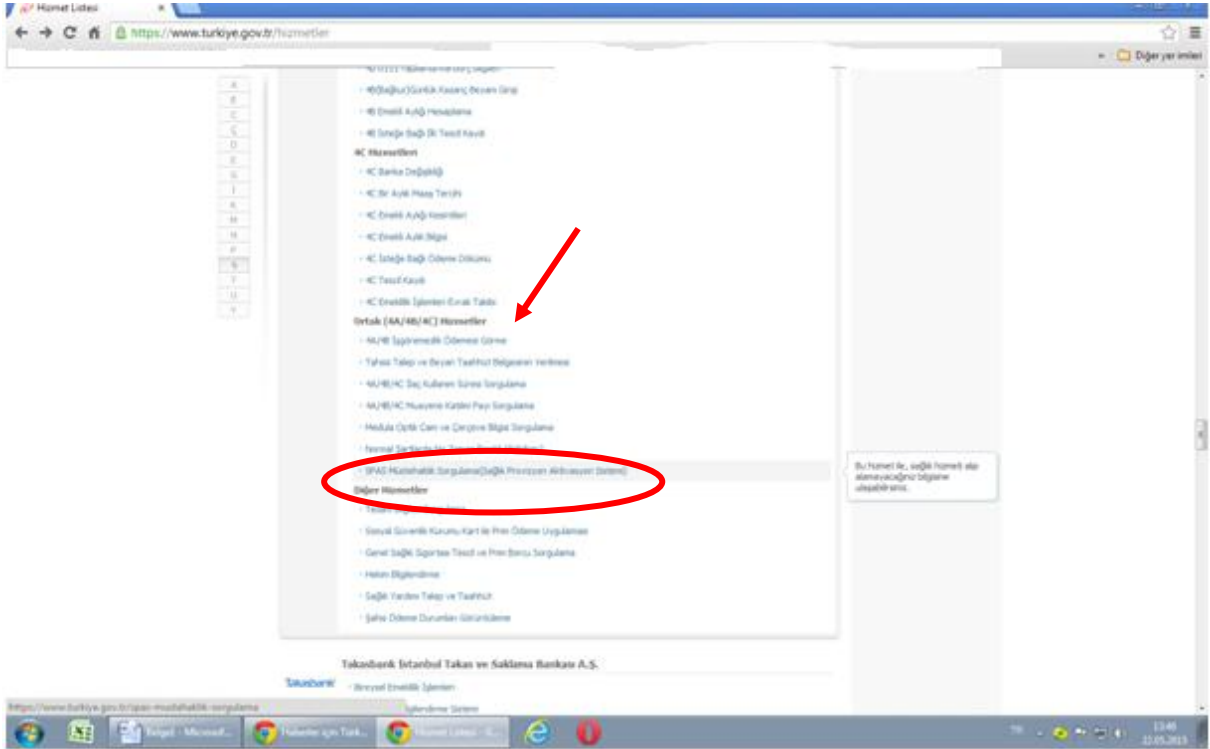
Hizmet Listesi

https://www.turkiye.gov.tr/hizmetler

Diğer yer imleri

A
B
C
Ç
D
E
G
İ
K
M
N
P
S
T
U
Y

4B(Bağkur)Gelir Kazanç Beyan Girişi
4B Emekli Aylığı Hesaplama
4B İsteğe Bağlı İlk Tescil Kaydı

4C Hizmetleri
4C Banka Değişikliği
4C Bir Aylık Maaş Tercihi
4C Emekli Aylığı Kesintileri
4C Emekli Aylık Bilgisi
4C İsteğe Bağlı Ödeme Dökümü
4C Tescil Kaydı
4C Emeklilik İşlemleri Evrak Takibi

Ortak (4A/4B/4C) Hizmetler
4A/4B İşgöremezlik Ödemesi Görme
Tahsis Talep ve Beyan Taahhüt Belgelerinin Verilmesi
4A/4B/4C Diş Kullanım Süresi Sorgulama
4A/4B/4C Muayene Katılım Payı Sorgulama
Medula Optik Cam ve Çerçeve Bilgisi Sorgulama
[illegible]
SPAS Müstehaklık Sorgulama(Sağlık Provizyon Aktivasyon Sistemi)

Diğer Hizmetler
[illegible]
Sosyal Güvenlik Kurumu Kart ile Prim Ödeme Uygulaması
Genel Sağlık Sigortası Tescil ve Prim Borcu Sorgulama
Hekim Bilgilendirme
Sağlık Yardımı Talep ve Taahhüt
Şahsi Ödeme Durumları Görüntüleme

Bu hizmet ile, sağlık hizmeti alıp alamayacağınız bilgisine ulaşabilirsiniz.

Takasbank İstanbul Takas ve Saklama Bankası A.Ş.
Takasbank
Bireysel Emeklilik İşlemleri
İşlendirme Sistemi

https://www.turkiye.gov.tr/spas-mustehaklik-sorgulama

Belge1 - Microsoft...
Haberler için Türk...
Hizmet Listesi - G...

TR
13:46
22.05.2013